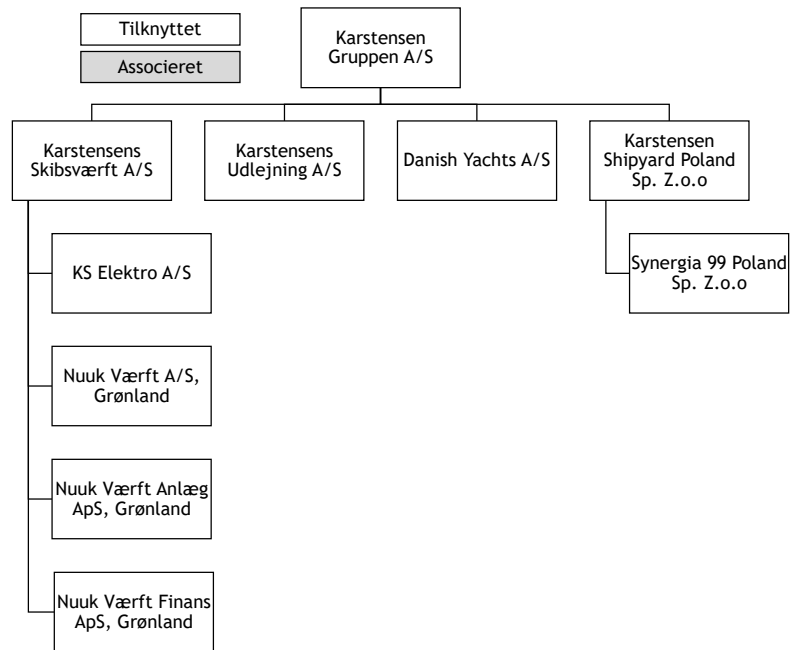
Tilknyttet

Associeret

Karstensen Gruppen A/S

Karstensens Skibsværft A/S

Karstensens Udlejning A/S

Danish Yachts A/S

Karstensen Shipyard Poland Sp. Z.o.o

KS Elektro A/S

Nuuk Værft A/S, Grønland

Nuuk Værft Anlæg ApS, Grønland

Nuuk Værft Finans ApS, Grønland

Synergia 99 Poland Sp. Z.o.o